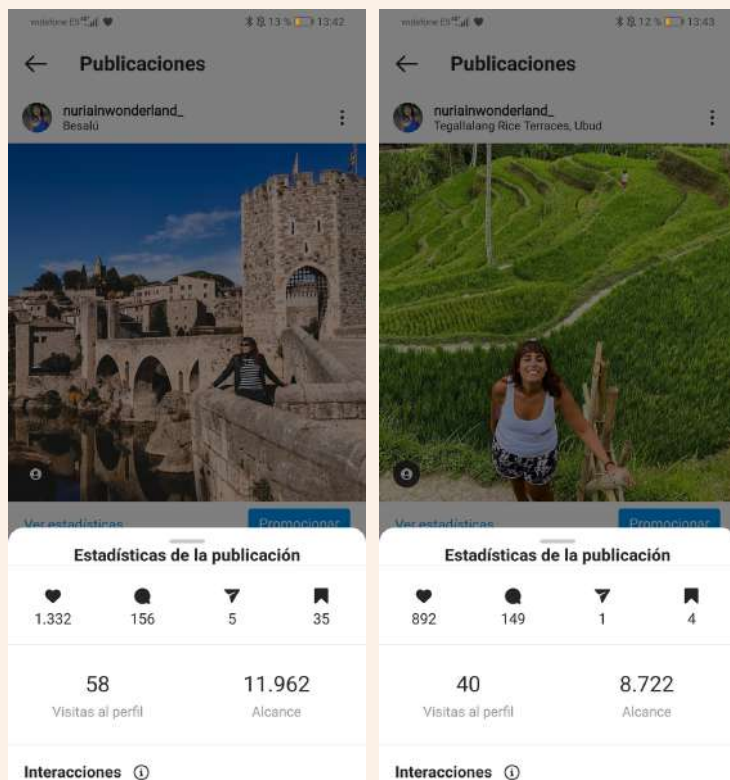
vodafone ES 13 % 13:42

Publicaciones

nuriainwonderland_
Besalú

Ver estadísticas
Promocionar

Estadísticas de la publicación

1.332
156
5
35

58
Visitas al perfil

11.962
Alcance

Interacciones ⓘ

vodafone ES 12 % 13:43

Publicaciones

nuriainwonderland_
Tegallalang Rice Terraces, Ubud

Ver estadísticas
Promocionar

Estadísticas de la publicación

892
149
1
4

40
Visitas al perfil

8.722
Alcance

Interacciones ⓘ